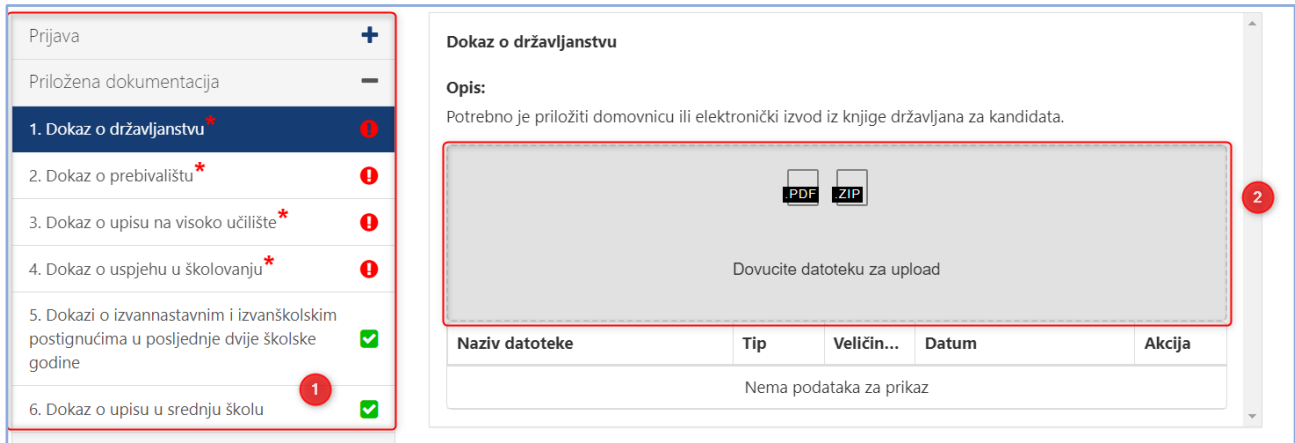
Prijava +

Priložena dokumentacija −

1. Dokaz o državljanstvu*

2. Dokaz o prebivalištu*

3. Dokaz o upisu na visoko učilište*

4. Dokaz o uspjehu u školovanju*

5. Dokazi o izvannastavnim i izvanškolskim postignućima u posljednje dvije školske godine

6. Dokaz o upisu u srednju školu

1

Dokaz o državljanstvu

Opis:

Potrebno je priložiti domovnicu ili elektronički izvod iz knjige državljana za kandidata.

.PDF .ZIP

Dovucite datoteku za upload

2

| Naziv datoteke | Tip | Veličin... | Datum | Akcija |
|---|---|---|---|---|
| Nema podataka za prikaz | | | | |